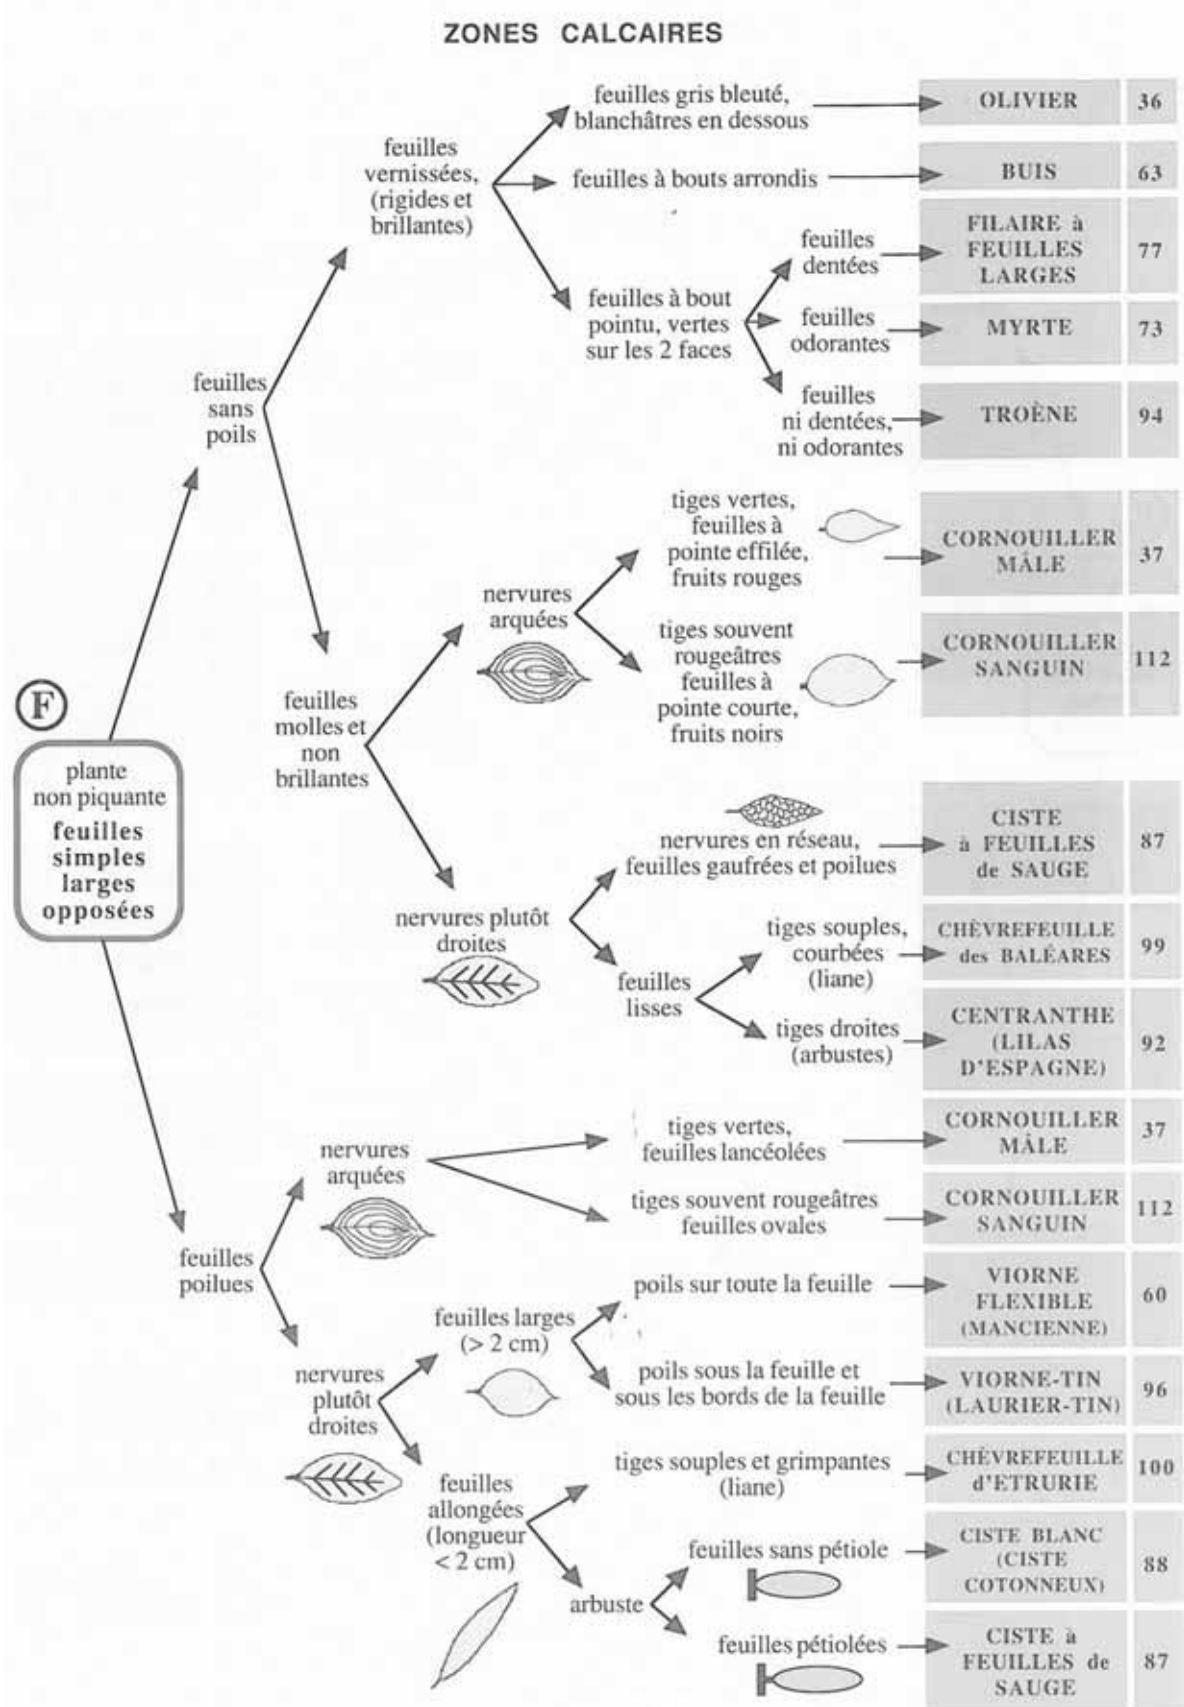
ZONES CALCAIRES

F

plante non piquante feuilles simples larges opposées

feuilles sans poils

feuilles vernissées, (rigides et brillantes)

feuilles gris bleuté, blanchâtres en dessous

OLIVIER 36

feuilles à bouts arrondis

BUIS 63

feuilles à bout pointu, vertes sur les 2 faces

feuilles dentées

FILAIRE à FEUILLES LARGES 77

feuilles odorantes

MYRTE 73

feuilles ni dentées, ni odorantes

TROÈNE 94

feuilles molles et non brillantes

nervures arquées

tiges vertes, feuilles à pointe effilée, fruits rouges

CORNOUILLER MÂLE 37

tiges souvent rougeâtres feuilles à pointe courte, fruits noirs

CORNOUILLER SANGUIN 112

nervures plutôt droites

nervures en réseau, feuilles gaufrées et poilues

CISTE à FEUILLES de SAUGE 87

feuilles lisses

tiges souples, courbées (liane)

CHÈVREFEUILLE des BALÉARES 99

tiges droites (arbustes)

CENTRANTHE (LILAS D'ESPAGNE) 92

feuilles poilues

nervures arquées

tiges vertes, feuilles lancéolées

CORNOUILLER MÂLE 37

tiges souvent rougeâtres feuilles ovales

CORNOUILLER SANGUIN 112

nervures plutôt droites

feuilles larges (> 2 cm)

poils sur toute la feuille

VIORNE FLEXIBLE (MANCIENNE) 60

poils sous la feuille et sous les bords de la feuille

VIORNE-TIN (LAURIER-TIN) 96

feuilles allongées (longueur < 2 cm)

tiges souples et grimpantes (liane)

CHÈVREFEUILLE d'ETRURIE 100

arbuste

feuilles sans pétiole

CISTE BLANC (CISTE COTONNEUX) 88

feuilles pétiolées

CISTE à FEUILLES de SAUGE 87